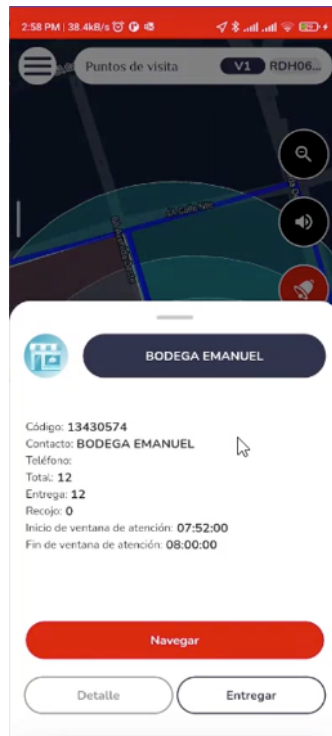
2:58 PM | 38.4kB/s

Puntos de visita V1 RDH06...

BODEGA EMANUEL

Código: 13430574
Contacto: BODEGA EMANUEL
Teléfono:
Total: 12
Entrega: 12
Recojo: 0
Inicio de ventana de atención: 07:52:00
Fin de ventana de atención: 08:00:00

Navegar

Detalle

Entregar